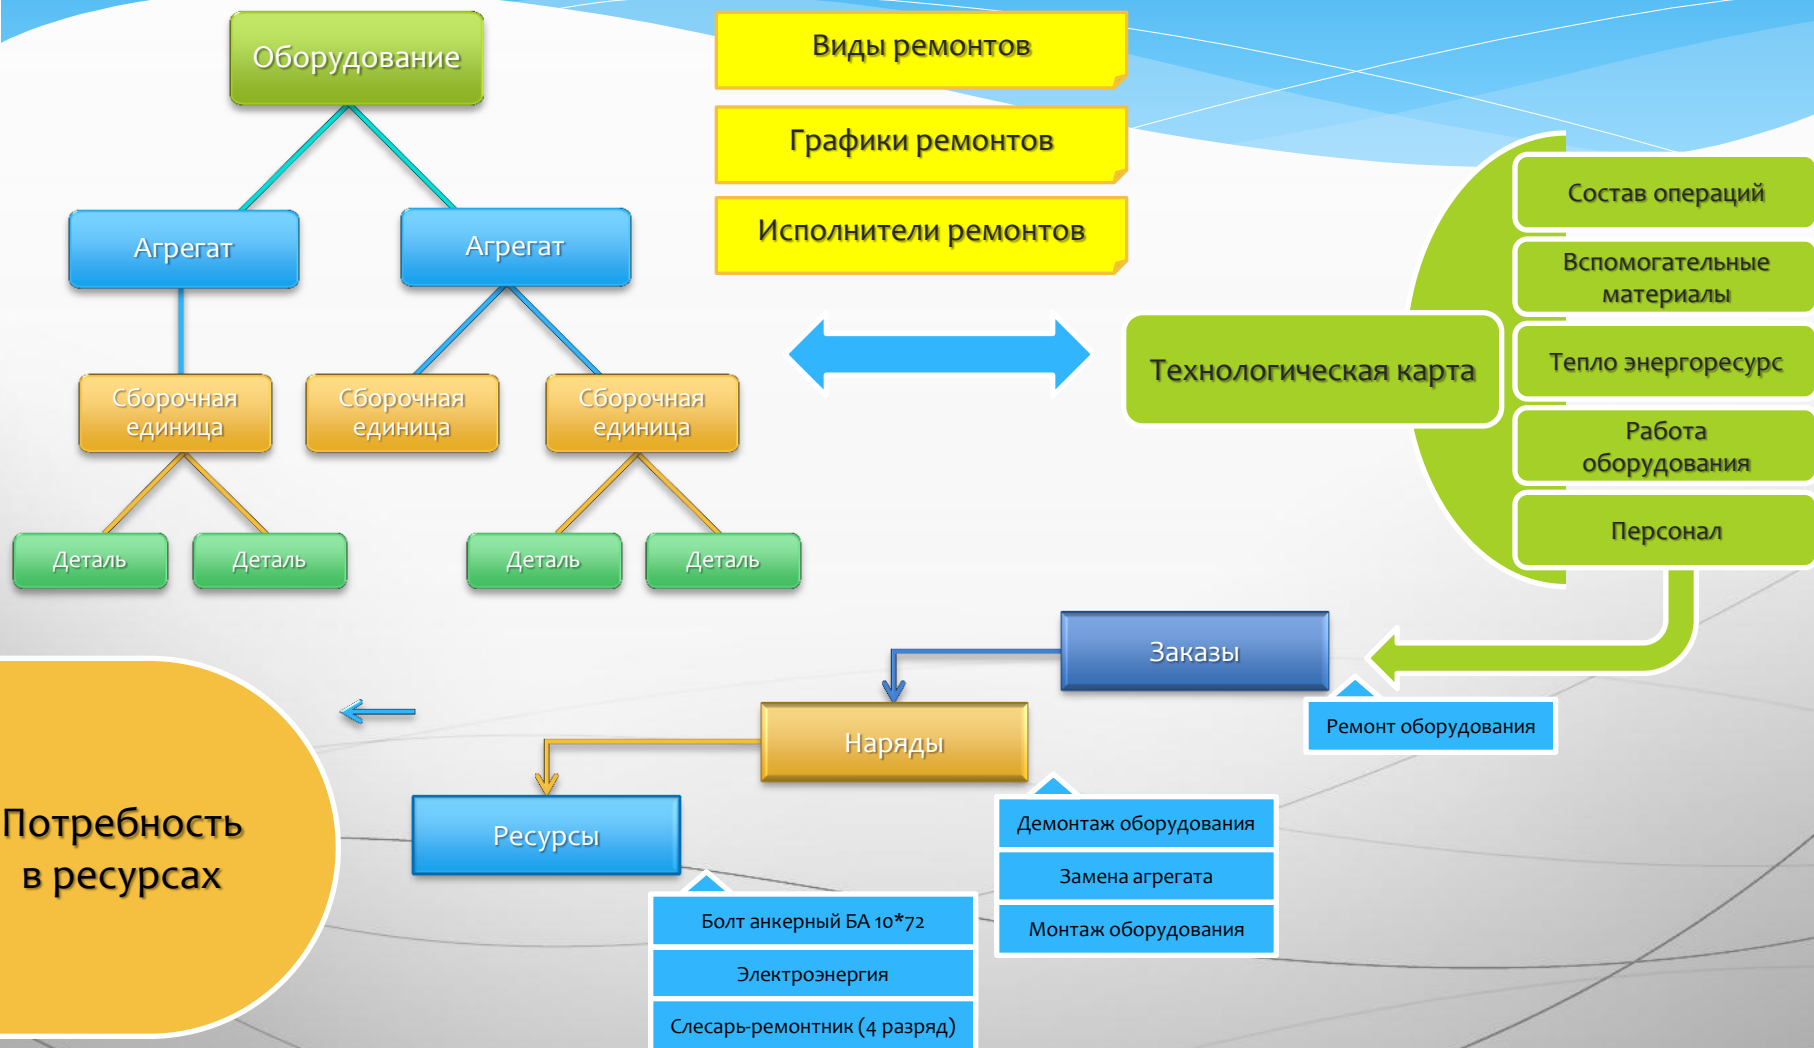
Оборудование

Агрегат

Агрегат

Сборочная единица

Сборочная единица

Сборочная единица

Деталь

Деталь

Деталь

Деталь

Виды ремонтов

Графики ремонтов

Исполнители ремонтов

Технологическая карта

Состав операций

Вспомогательные материалы

Тепло энергоресурс

Работа оборудования

Персонал

Заказы

Ремонт оборудования

Наряды

Демонтаж оборудования

Замена агрегата

Монтаж оборудования

Ресурсы

Болт анкерный БА 10*72

Электроэнергия

Слесарь-ремонтник (4 разряд)

Потребность в ресурсах